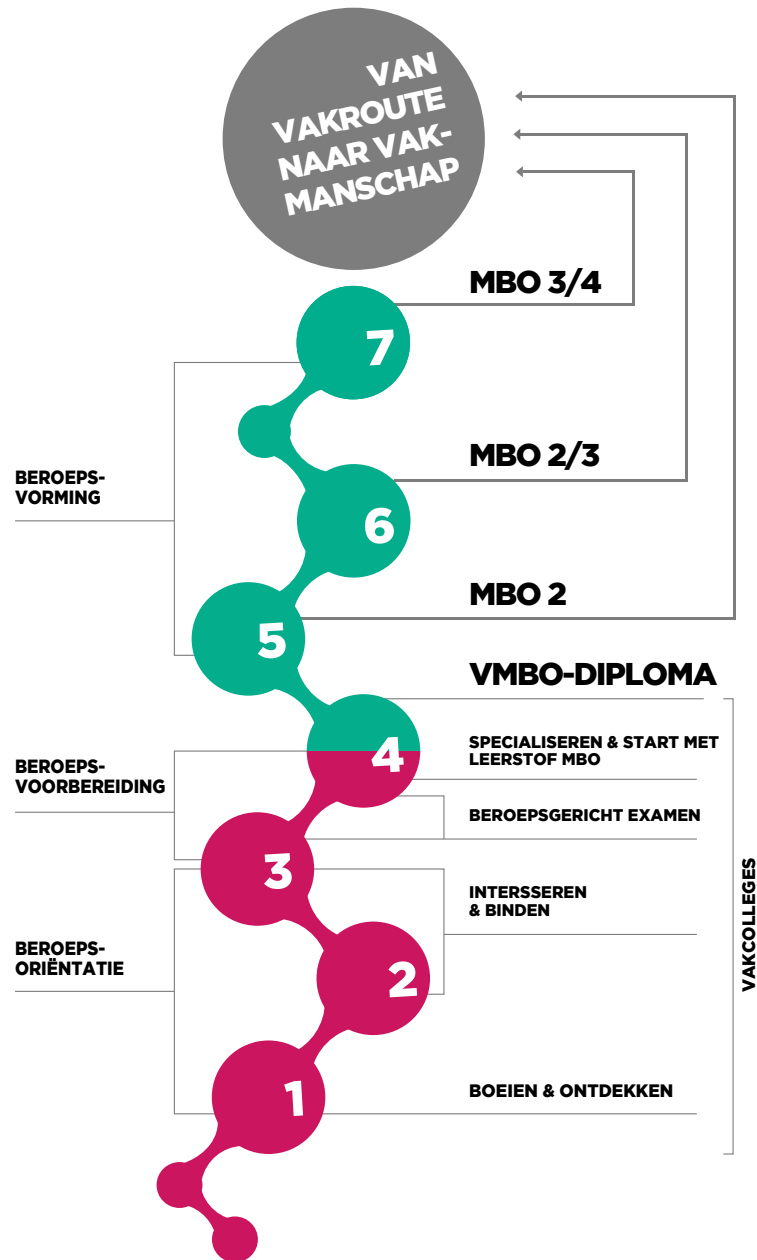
VAN VAKROUTE NAAR VAKMANSCHAP

MBO 3/4

7

BEROEPSVORMING

MBO 2/3

6

MBO 2

5

VMBO-DIPLOMA

4

BEROEPSVOORBEREIDING

SPECIALISEREN & START MET LEERSTOF MBO

BEROEPSGERICHT EXAMEN

3

INTERSSEREN & BINDEN

BEROEPSORIËNTATIE

2

1

BOEIEN & ONTDEKKEN

VAKCOLLEGES